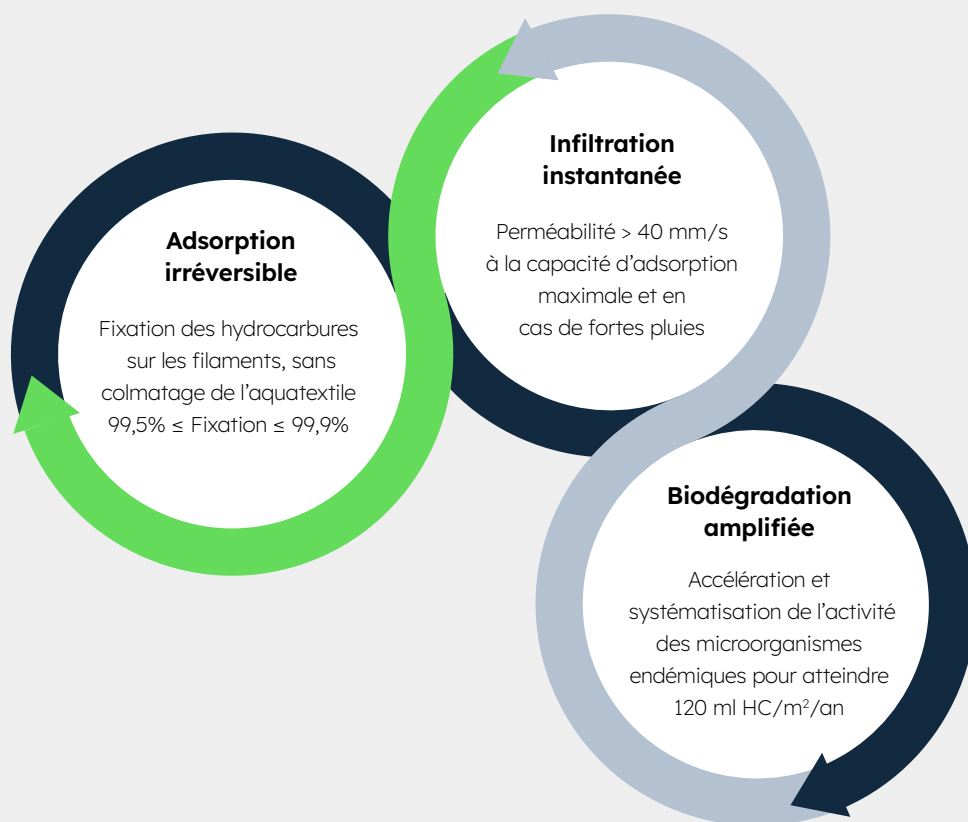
Adsorption irréversible

Fixation des hydrocarbures sur les filaments, sans colmatage de l'aquatextile 99,5% ≤ Fixation ≤ 99,9%

Infiltration instantanée

Perméabilité > 40 mm/s à la capacité d'adsorption maximale et en cas de fortes pluies

Biodégradation amplifiée

Accélération et systématisation de l'activité des microorganismes endémiques pour atteindre 120 ml HC/m$^2$/an